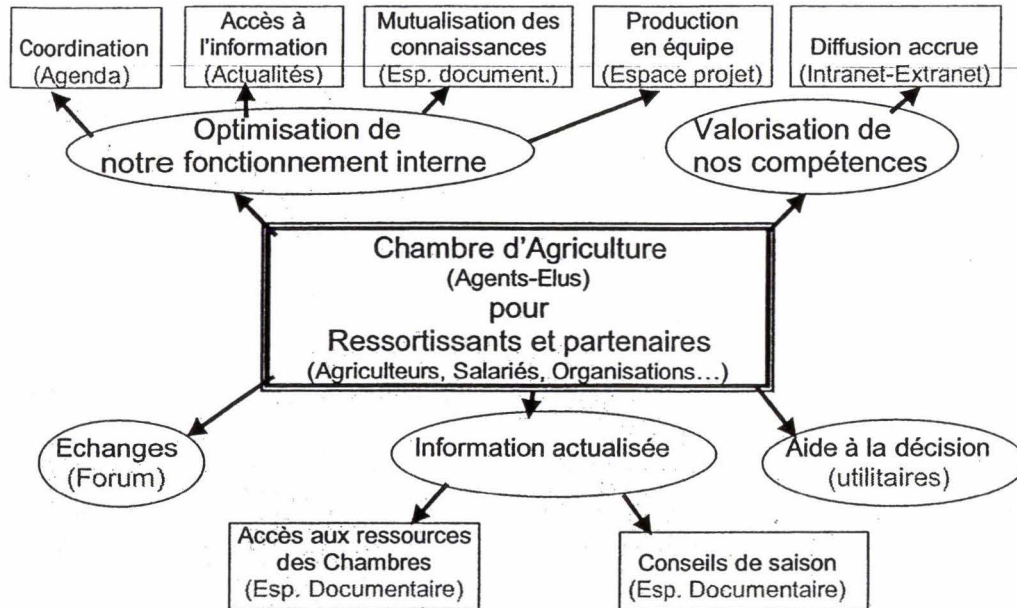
Coordination
(Agenda)

Accès à l'information
(Actualités)

Mutualisation des connaissances
(Esp. document.)

Production en équipe
(Espace projet)

Diffusion accrue
(Intranet-Extranet)

Optimisation de notre fonctionnement interne

Valorisation de nos compétences

Chambre d'Agriculture
(Agents-Elus)
pour
Ressortissants et partenaires
(Agriculteurs, Salariés, Organisations…)

Echanges
(Forum)

Information actualisée

Aide à la décision
(utilitaires)

Accès aux ressources des Chambres
(Esp. Documentaire)

Conseils de saison
(Esp. Documentaire)